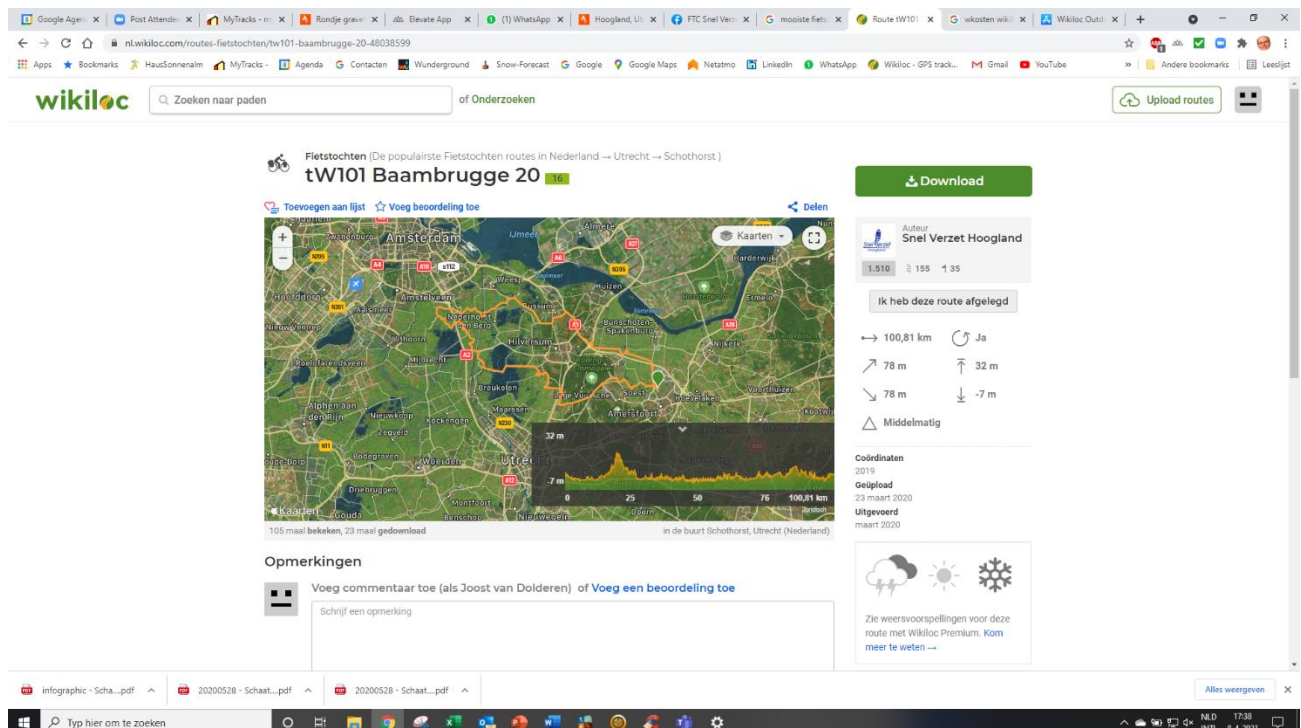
Google Agen × | Post Attende × | MyTracks - m × | Rondje grave × | Elevate App × | (1) WhatsApp × | Hoogland, Ut × | FTC Snel Vers × | mooiste fiets × | Route tW101 × | wkosten wiki × | Wikiloc Outd × | +

nl.wikiloc.com/routes-fietstochten/tw101-baambrugge-20-48038599

Apps Bookmarks HausSonnenalm MyTracks - Agenda Contacten Wunderground Snow-Forecast Google Google Maps Netatmo LinkedIn WhatsApp Wikiloc - GPS track... Gmail YouTube » Andere bookmarks Leeslijst

wikiloc Zoeken naar paden of Onderzoeken Upload routes

Fietstochten (De populairste Fietstochten routes in Nederland → Utrecht → Schothorst)

tW101 Baambrugge 20 16

Toevoegen aan lijst Voeg beoordeling toe Delen

Kaarten

Amsterdam IJmeer Almere Harderwijk Hoofddorp Amstelveen Aalsmeer Naarden Huizen Ermelo Nieuw-Vennep Uithoorn Hilversum Bunschoten-Spakenburg Nijkerk Mijdrecht Breukelen Soest Barneveld Voorthuizen Alphen aan den Rijn Nieuwkoop Maarssen Amersfoort Kockengen Zegveld Bodegraven Woerden Utrecht Gouda Montfoort Benschop Nieuwegein Driebruggen Zeist Leusden Woudenberg Scherpenzeel Veenendaal

32 m
-7 m
0 25 50 76 100,81 km

Kaarten

105 maal bekeken, 23 maal gedownload in de buurt Schothorst, Utrecht (Nederland)

Download

Auteur
Snel Verzet Hoogland
1.510 155 35

Ik heb deze route afgelegd

100,81 km Ja
78 m 32 m
78 m -7 m
Middelmatig

Coördinaten
2019
Geüpload
23 maart 2020
Uitgevoerd
maart 2020

Opmerkingen

Voeg commentaar toe (als Joost van Dolderen) of Voeg een beoordeling toe

Schrijf een opmerking

Zie weersvoorspellingen voor deze route met Wikiloc Premium. Kom meer te weten →

infographic - Scha....pdf 20200528 - Schaat....pdf 20200528 - Schaat....pdf Alles weergeven

Typ hier om te zoeken NLD 17:38